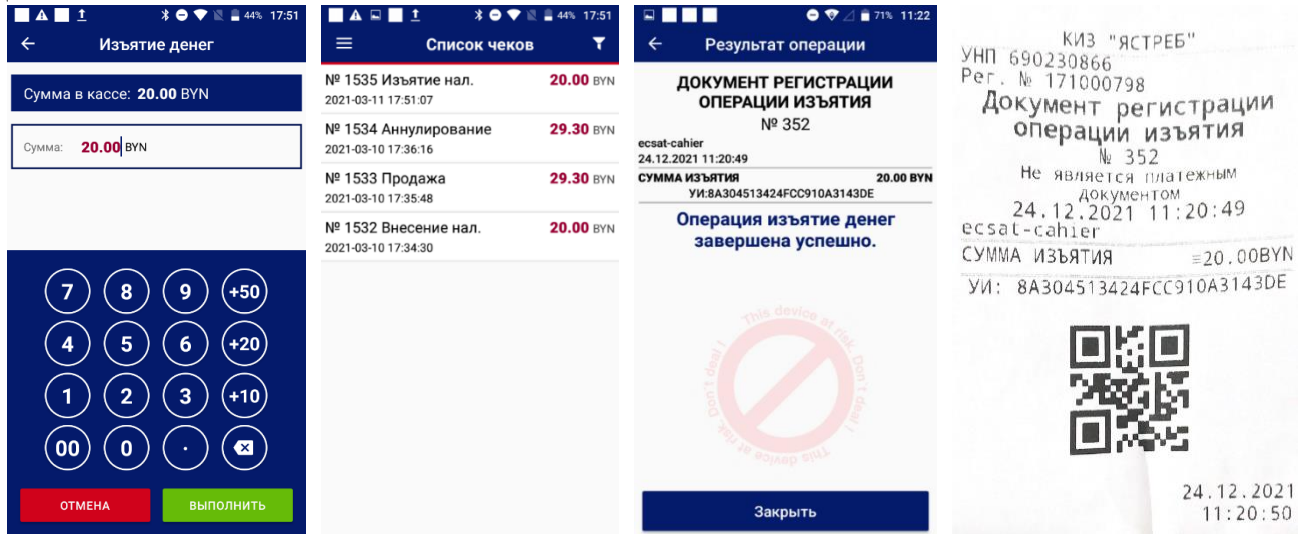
44% 17:51

Изъятие денег

Сумма в кассе: 20.00 BYN

Сумма: 20.00 BYN

7 8 9 +50
4 5 6 +20
1 2 3 +10
00 0 .

ОТМЕНА
ВЫПОЛНИТЬ

44% 17:51

Список чеков

№ 1535 Изъятие нал. 20.00 BYN
2021-03-11 17:51:07

№ 1534 Аннулирование 29.30 BYN
2021-03-10 17:36:16

№ 1533 Продажа 29.30 BYN
2021-03-10 17:35:48

№ 1532 Внесение нал. 20.00 BYN
2021-03-10 17:34:30

71% 11:22

Результат операции

ДОКУМЕНТ РЕГИСТРАЦИИ ОПЕРАЦИИ ИЗЪЯТИЯ
№ 352

ecsat-cahier
24.12.2021 11:20:49

СУММА ИЗЪЯТИЯ 20.00 BYN
УИ:8A304513424FCC910A3143DE

Операция изъятие денег завершена успешно.

This device at risk. Don't deal! This device at risk. Don't deal!

Закрыть

КИЗ "ЯСТРЕБ"
УНП 690230866
Рег. № 171000798
Документ регистрации операции изъятия
№ 352
Не является платежным документом
24.12.2021 11:20:49
ecsat-cahier
СУММА ИЗЪЯТИЯ ≡20.00BYN
УИ: 8A304513424FCC910A3143DE

24.12.2021
11:20:50